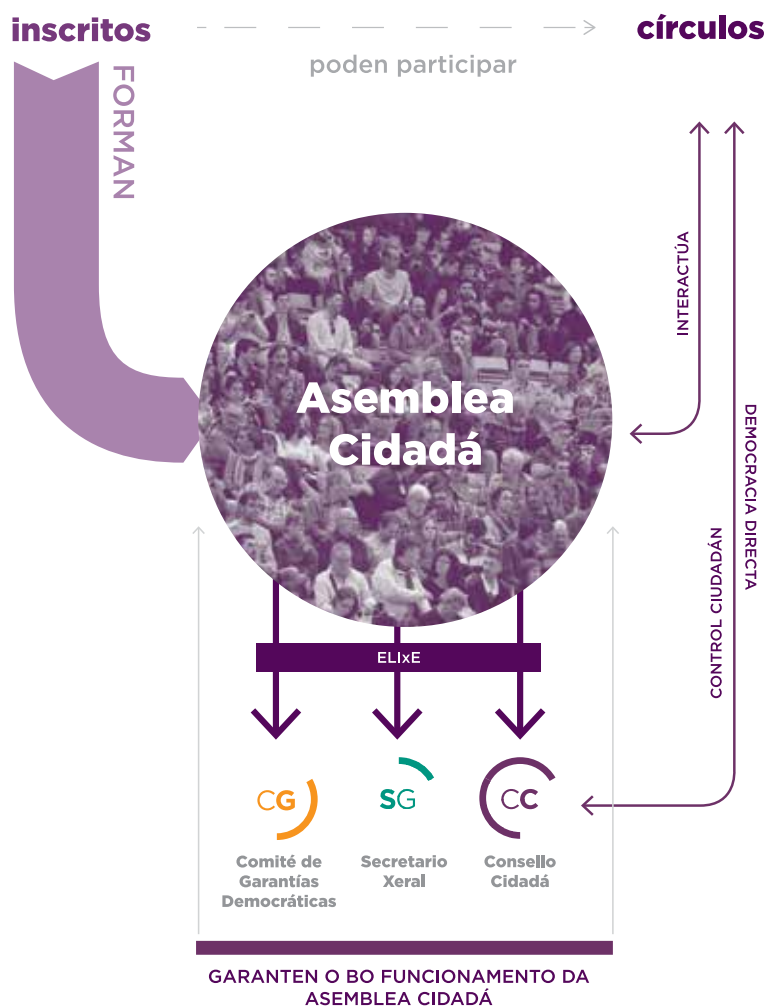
inscritos

círculos

poden participar

FORMAN

INTERACTÚA

DEMOCRACIA DIRECTA

CONTROL CIUDADÁN

Asemblea Cidadá

ELIxE

CG
Comité de Garantías Democráticas

SG
Secretario Xeral

CC
Consello Cidadá

GARANTEN O BO FUNCIONAMENTO DA ASEMBLEA CIDADÁ